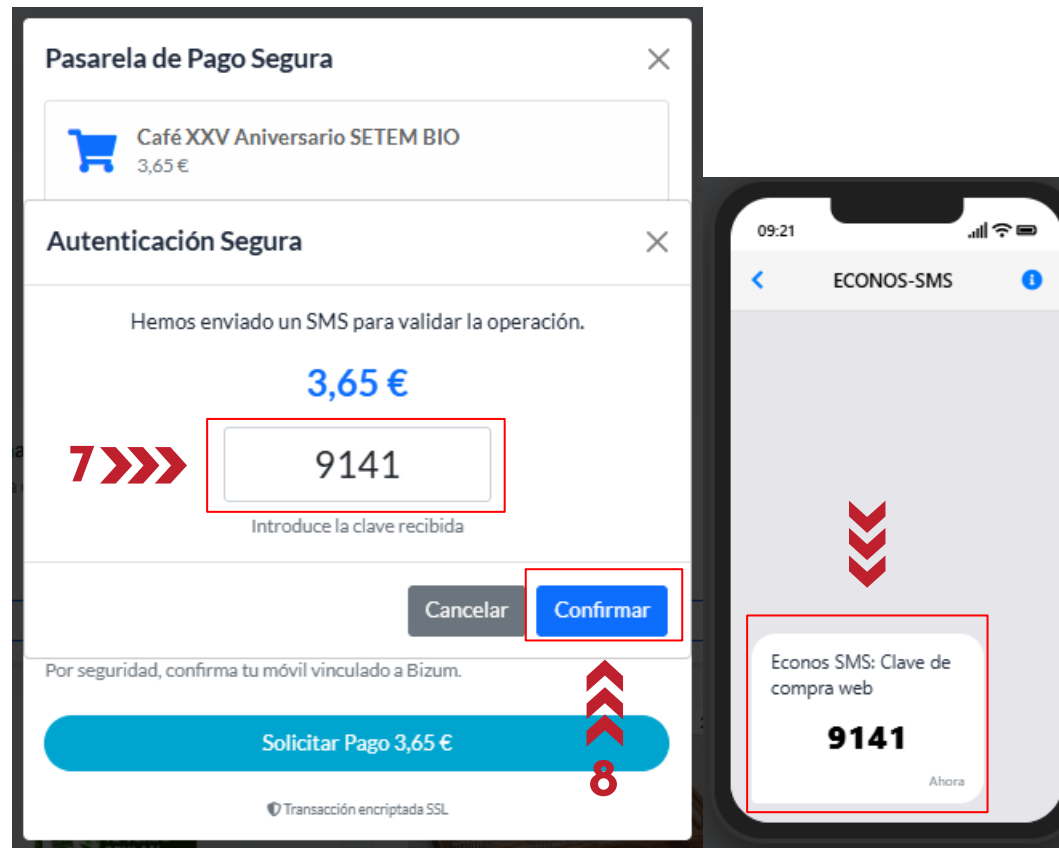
Pasarela de Pago Segura

Café XXV Aniversario SETEM BIO
3,65 €

Autenticación Segura

Hemos enviado un SMS para validar la operación.

3,65 €

7

9141

Introduce la clave recibida

Cancelar

Confirmar

Por seguridad, confirma tu móvil vinculado a Bizum.

Solicitar Pago 3,65 €

8

Transacción encriptada SSL

09:21

ECONOS-SMS

Econos SMS: Clave de compra web

9141

Ahora